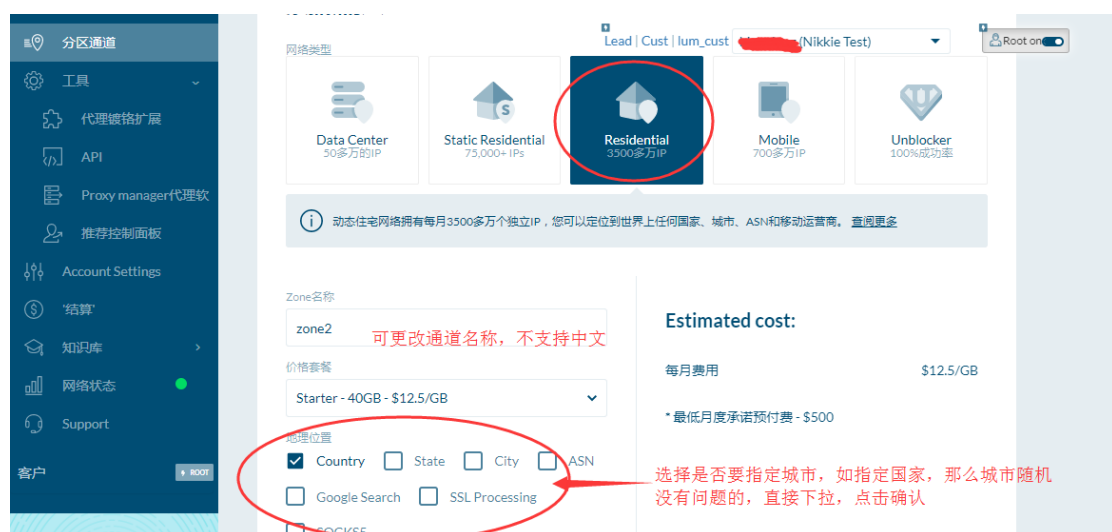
分区通道
工具
代理镀铬扩展
API
Proxy manager代理软
推荐控制面板
Account Settings
'结算'
知识库
网络状态
Support
客户
ROOT

网络类型
Lead | Cust | lum_cust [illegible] (Nikkie Test)
Root on

Data Center
50多万的IP
Static Residential
75,000+ IPs
Residential
3500多万IP
Mobile
700多万IP
Unblocker
100%成功率

动态住宅网络拥有每月3500多万个独立IP，您可以定位到世界上任何国家、城市、ASN和移动运营商。查阅更多

Zone名称
zone2
可更改通道名称，不支持中文
价格套餐
Starter - 40GB - $12.5/GB
Estimated cost:
每月费用 $12.5/GB
* 最低月度承诺预付费 - $500
地理位置
Country
State
City
ASN
Google Search
SSL Processing
SOCKS5
选择是否要指定城市，如指定国家，那么城市随机没有问题的，直接下拉，点击确认